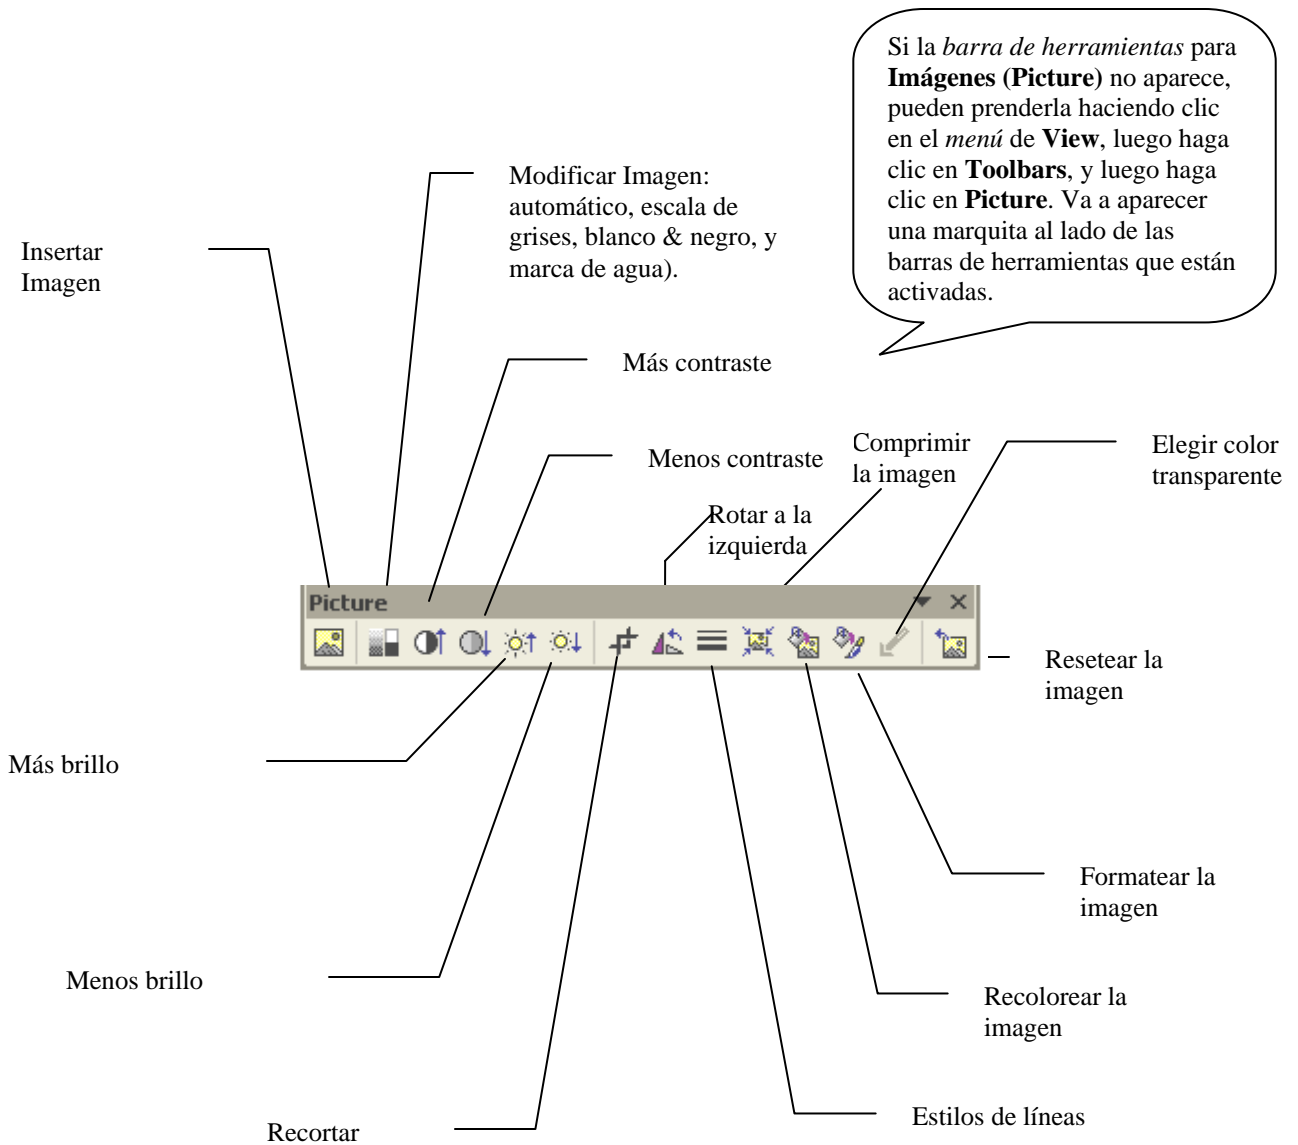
Si la *barra de herramientas* para **Imágenes (Picture)** no aparece, pueden prenderla haciendo clic en el *menú* de **View**, luego haga clic en **Toolbars**, y luego haga clic en **Picture**. Va a aparecer una marquita al lado de las barras de herramientas que están activadas.

Modificar Imagen: automático, escala de grises, blanco & negro, y marca de agua).

Insertar Imagen

Más contraste

Menos contraste

Comprimir la imagen

Elegir color transparente

Rotar a la izquierda

Picture

Resetear la imagen

Más brillo

Formatear la imagen

Menos brillo

Recolorear la imagen

Estilos de líneas

Recortar